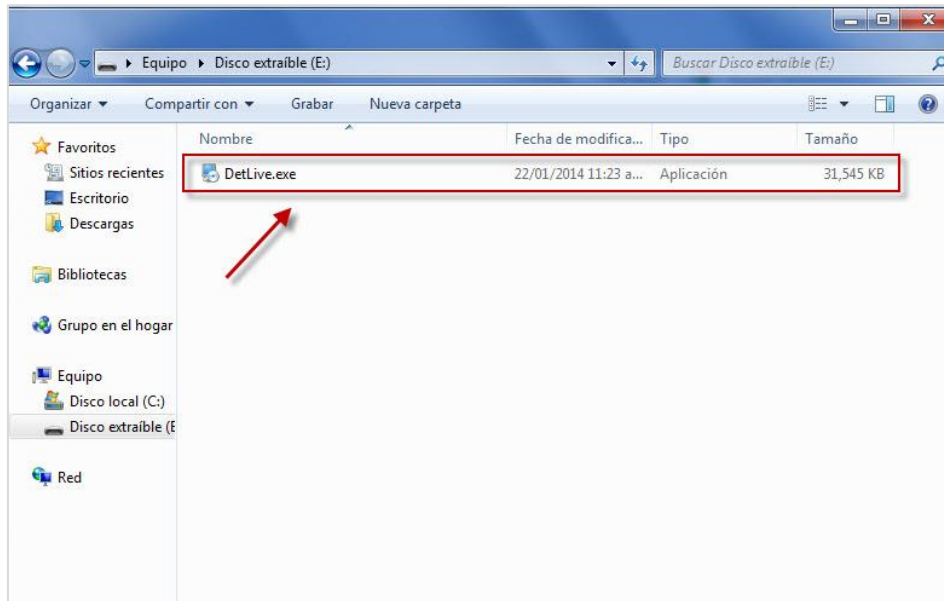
▸ Equipo ▸ Disco extraíble (E:)

Buscar Disco extraíble (E:)

Organizar ▾ Compartir con ▾ Grabar Nueva carpeta

Favoritos
Sitios recientes
Escritorio
Descargas

Bibliotecas

Grupo en el hogar

Equipo
Disco local (C:)
Disco extraíble (E

Red

| Nombre | Fecha de modifica... | Tipo | Tamaño |
|---|---|---|---|
| DetLive.exe | 22/01/2014 11:23 a... | Aplicación | 31,545 KB |